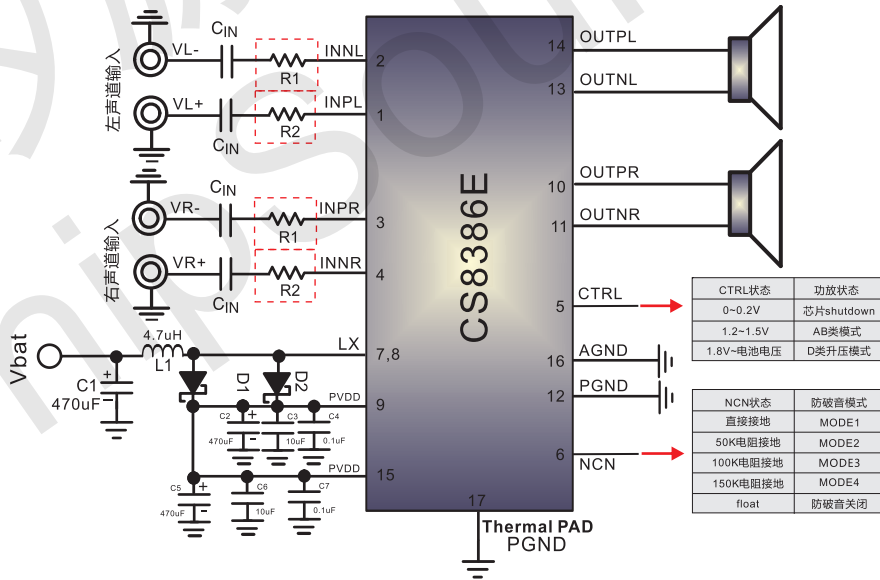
左声道输入

VL-
C$_{IN}$
R1
INNL
2

VL+
C$_{IN}$
R2
INPL
1

右声道输入

VR-
C$_{IN}$
R1
INPR
3

VR+
C$_{IN}$
R2
INNR
4

Vbat
4.7uH
L1
C1
470uF
LX
7,8
D1
D2
PVDD
9
C2
470uF
C3
10uF
C4
0.1uF
PVDD
15
C5
470uF
C6
10uF
C7
0.1uF
17
Thermal PAD
PGND

CS8386E

14 OUTPL
13 OUTNL
10 OUTPR
11 OUTNR
5 CTRL
16 AGND
12 PGND
6 NCN

| CTRL状态 | 功放状态 |
|---|---|
| 0~0.2V | 芯片shutdown |
| 1.2~1.5V | AB类模式 |
| 1.8V~电池电压 | D类升压模式 |

| NCN状态 | 防破音模式 |
|---|---|
| 直接接地 | MODE1 |
| 50K电阻接地 | MODE2 |
| 100K电阻接地 | MODE3 |
| 150K电阻接地 | MODE4 |
| float | 防破音关闭 |